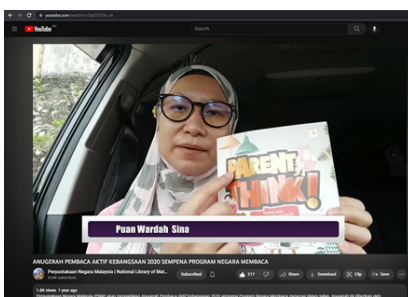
youtube.com/watch?v=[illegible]

YouTube

Search

PARENT THINK!

Puan Wardah Sina

ANUGERAH PEMBACA AKTIF KEBANGSAAN 2020 SEMPENA PROGRAM NEGARA MEMBACA

Perpustakaan Negara Malaysia | National Library of Mal...

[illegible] subscribers

Subscribed

217

Share

Download

Clip

Save

1.9K views 1 year ago

Perpustakaan Negara Malaysia (PNM) akan mengadakan Anugerah Pembaca Aktif Kebangsaan 2020 sempena Program Negara Membaca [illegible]